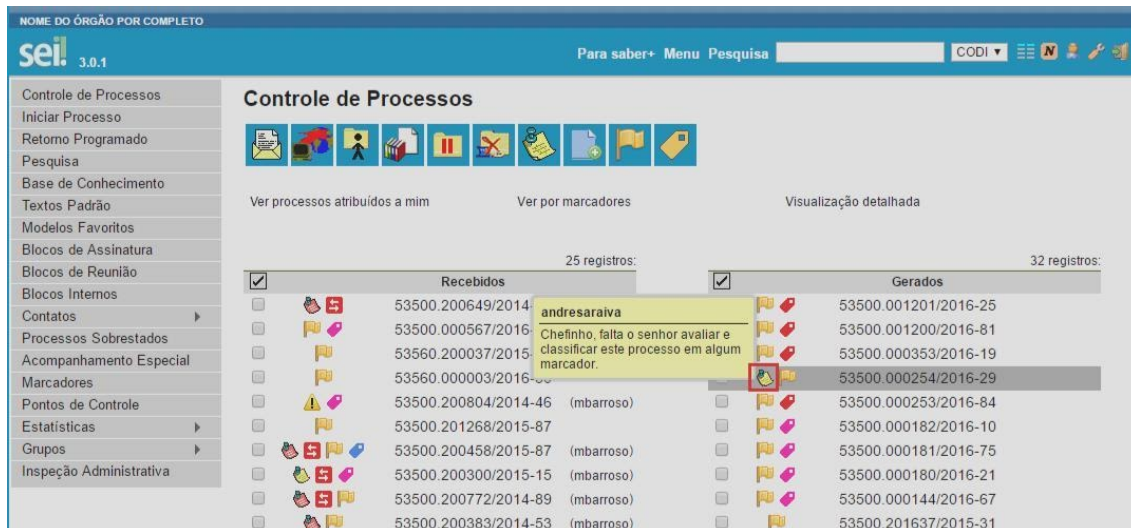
NOME DO ÓRGÃO POR COMPLETO

sei! 3.0.1

Para saber+ Menu Pesquisa CODI ▾

Controle de Processos
Iniciar Processo
Retorno Programado
Pesquisa
Base de Conhecimento
Textos Padrão
Modelos Favoritos
Blocos de Assinatura
Blocos de Reunião
Blocos Internos
Contatos
Processos Sobrestados
Acompanhamento Especial
Marcadores
Pontos de Controle
Estatísticas
Grupos
Inspeção Administrativa

Controle de Processos

Ver processos atribuídos a mim
Ver por marcadores
Visualização detalhada

25 registros:

| Recebidos | |
|---|---|
| 53500.200649/2014- | |
| 53500.000567/2016- | |
| 53560.200037/2015- | |
| 53560.000003/2016-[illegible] | |
| 53500.200804/2014-46 | (mbarroso) |
| 53500.201268/2015-87 | |
| 53500.200458/2015-87 | (mbarroso) |
| 53500.200300/2015-15 | (mbarroso) |
| 53500.200772/2014-89 | (mbarroso) |
| 53500.200383/2014-53 | (mbarroso) |

andresaraiva
Chefinho, falta o senhor avaliar e classificar este processo em algum marcador.

32 registros:

| Gerados |
|---|
| 53500.001201/2016-25 |
| 53500.001200/2016-81 |
| 53500.000353/2016-19 |
| 53500.000254/2016-29 |
| 53500.000253/2016-84 |
| 53500.000182/2016-10 |
| 53500.000181/2016-75 |
| 53500.000180/2016-21 |
| 53500.000144/2016-67 |
| 53500.201637/2015-31 |